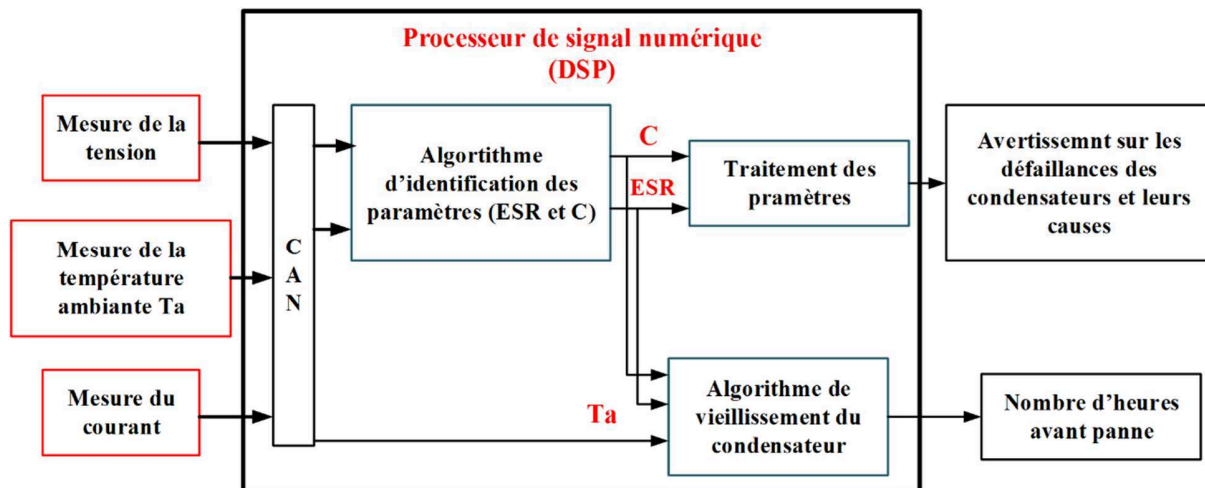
Processeur de signal numérique (DSP)

Mesure de la tension

Mesure de la température ambiante Ta

Mesure du courant

C A N

Algortithme d'identification des paramètres (ESR et C)

C

ESR

Traitement des pramètres

Avertissemnt sur les défaillances des condensateurs et leurs causes

Ta

Algorithme de vieillissement du condensateur

Nombre d'heures avant panne